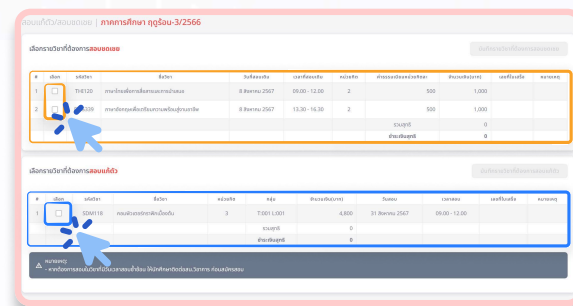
สอบแก้ตัว/สอบชดเชย | ภาคการศึกษา ฤดูร้อน-3/2566

เลือกรายวิชาที่ต้องการสอบชดเชย

บันทึกรายวิชาที่ต้องการสอบชดเชย

| # | เลือก | รหัสวิชา | ชื่อวิชา | วันที่สอบชดเชย | เวลาที่สอบชดเชย | หน่วยกิต | ค่าธรรมเนียมต่อวิชา(บาท) | จำนวนเงิน(บาท) | เลขที่ใบเสร็จ | หมายเหตุ |
|---|---|---|---|---|---|---|---|---|---|---|
| 1 | ☐ | TH0120 | ภาษาไทยเพื่อการและการนำเสนอ | 8 สิงหาคม 2567 | 09.00 - 12.00 | 2 | 500 | 1,000 | | |
| 2 | ☐ | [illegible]0339 | ภาษาอังกฤษเพื่อเตรียมความพร้อมสู่การอาชีพ | 8 สิงหาคม 2567 | 13.30 - 16.30 | 2 | 500 | 1,000 | | |
| | | | | | | | รวมสุทธิ | 0 | | |
| | | | | | | | ชำระเงินสุทธิ | 0 | | |

เลือกรายวิชาที่ต้องการสอบแก้ตัว

บันทึกรายวิชาที่ต้องการสอบแก้ตัว

| # | เลือก | รหัสวิชา | ชื่อวิชา | หน่วยกิต | กลุ่ม | จำนวนเงิน(บาท) | วันสอบ | เวลาสอบ | เลขที่ใบเสร็จ | หมายเหตุ |
|---|---|---|---|---|---|---|---|---|---|---|
| 1 | ☐ | SDM119 | คณิตศาสตร์ทางวิศวกรรม | 3 | T:0011,001 | 4,800 | 31 สิงหาคม 2567 | 09.00 - 12.00 | | |
| | | | | | รวมสุทธิ | 0 | | | | |
| | | | | | ชำระเงินสุทธิ | 0 | | | | |

หมายเหตุ
- หากต้องการสอบนอกเวลาสอบที่กำหนด ให้นักศึกษาติดต่อสำนักวิชาการ ก่อนสอบ